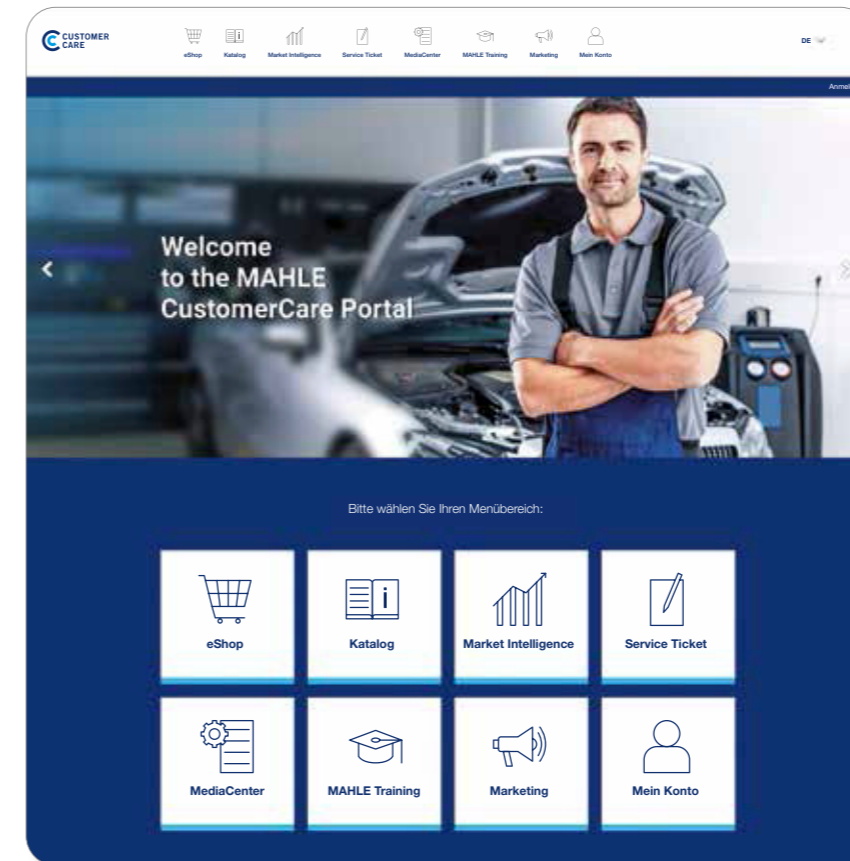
CUSTOMER CARE

eShop Katalog Market Intelligence Service Ticket MediaCenter MAHLE Training Marketing Mein Konto

DE

Anmel

Welcome to the MAHLE CustomerCare Portal

Bitte wählen Sie Ihren Menübereich:

eShop

Katalog

Market Intelligence

Service Ticket

MediaCenter

MAHLE Training

Marketing

Mein Konto